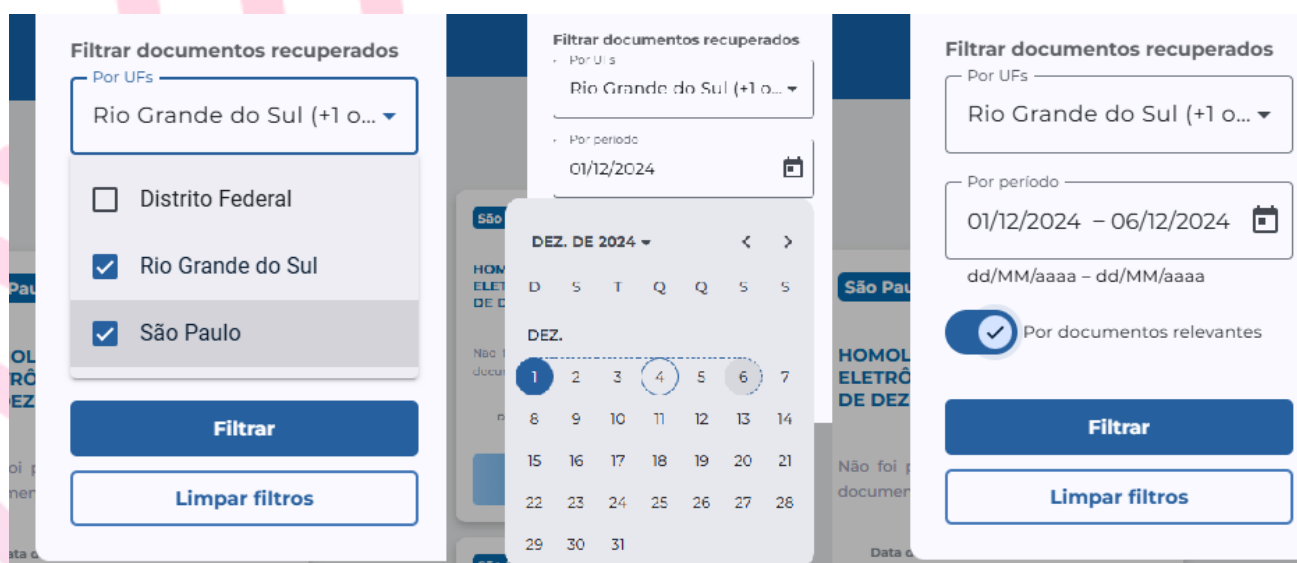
Filtrar documentos recuperados

Por UFs

Rio Grande do Sul (+1 o...

Distrito Federal

Rio Grande do Sul

São Paulo

Filtrar

Limpar filtros

São Pau

HOMOL
ELETRÔ
DE DEZ

Filtrar documentos recuperados

Por UFs

Rio Grande do Sul (+1 o...

Por período

01/12/2024

DEZ. DE 2024

| D | S | T | Q | Q | S | S |
|---|---|---|---|---|---|---|
| DEZ. | | | | | | |
| 1 | 2 | 3 | 4 | 5 | 6 | 7 |
| 8 | 9 | 10 | 11 | 12 | 13 | 14 |
| 15 | 16 | 17 | 18 | 19 | 20 | 21 |
| 22 | 23 | 24 | 25 | 26 | 27 | 28 |
| 29 | 30 | 31 | | | | |

Filtrar documentos recuperados

Por UFs

Rio Grande do Sul (+1 o...

Por período

01/12/2024 – 06/12/2024

dd/MM/aaaa – dd/MM/aaaa

Por documentos relevantes

Filtrar

Limpar filtros

São Pau

HOMOL
ELETRÔ
DE DEZ

Não foi p
documen

Data d